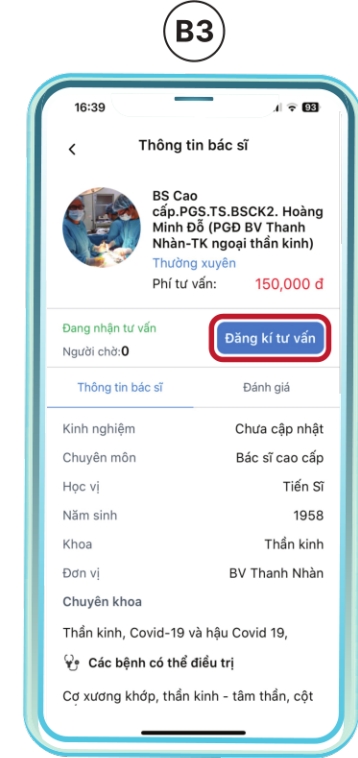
B3

16:39

93

Thông tin bác sĩ

BS Cao cấp.PGS.TS.BSCK2. Hoàng Minh Đỗ (PGĐ BV Thanh Nhàn-TK ngoại thần kinh)

Thường xuyên

Phí tư vấn: 150,000 đ

Đang nhận tư vấn

Người chờ:0

Đăng kí tư vấn

Thông tin bác sĩ

Đánh giá

| Kinh nghiệm | Chưa cập nhật |
|---|---|
| Chuyên môn | Bác sĩ cao cấp |
| Học vị | Tiến Sĩ |
| Năm sinh | 1958 |
| Khoa | Thần kinh |
| Đơn vị | BV Thanh Nhàn |

Chuyên khoa

Thần kinh, Covid-19 và hậu Covid 19,

Các bệnh có thể điều trị

Cơ xương khớp, thần kinh - tâm thần, cột